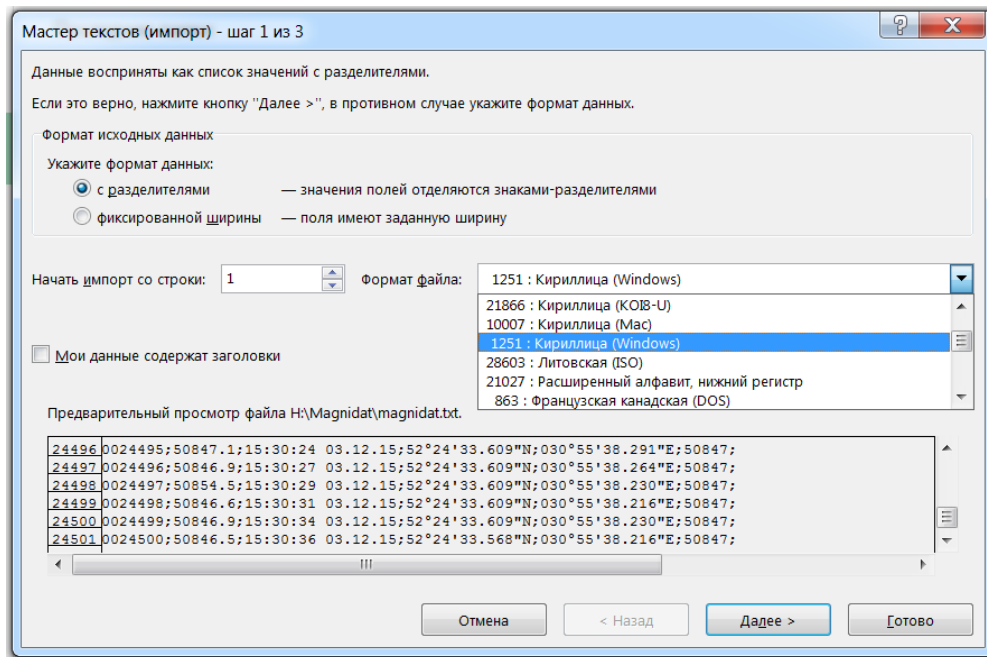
Мастер текстов (импорт) - шаг 1 из 3

?

Данные восприняты как список значений с разделителями.

Если это верно, нажмите кнопку "Далее >", в противном случае укажите формат данных.

Формат исходных данных

Укажите формат данных:

с разделителями — значения полей отделяются знаками-разделителями

фиксированной ширины — поля имеют заданную ширину

Начать импорт со строки: 1

Формат файла: 1251 : Кириллица (Windows)

21866 : Кириллица (KOI8-U)
10007 : Кириллица (Mac)
1251 : Кириллица (Windows)
28603 : Литовская (ISO)
21027 : Расширенный алфавит, нижний регистр
863 : Французская канадская (DOS)

Мои данные содержат заголовки

Предварительный просмотр файла H:\Magnidat\magnidat.txt.

24496 0024495;50847.1;15:30:24 03.12.15;52°24'33.609"N;030°55'38.291"E;50847;
24497 0024496;50846.9;15:30:27 03.12.15;52°24'33.609"N;030°55'38.264"E;50847;
24498 0024497;50854.5;15:30:29 03.12.15;52°24'33.609"N;030°55'38.230"E;50847;
24499 0024498;50846.6;15:30:31 03.12.15;52°24'33.609"N;030°55'38.216"E;50847;
24500 0024499;50846.9;15:30:34 03.12.15;52°24'33.609"N;030°55'38.230"E;50847;
24501 0024500;50846.5;15:30:36 03.12.15;52°24'33.568"N;030°55'38.216"E;50847;

Отмена

< Назад

Далее >

Готово